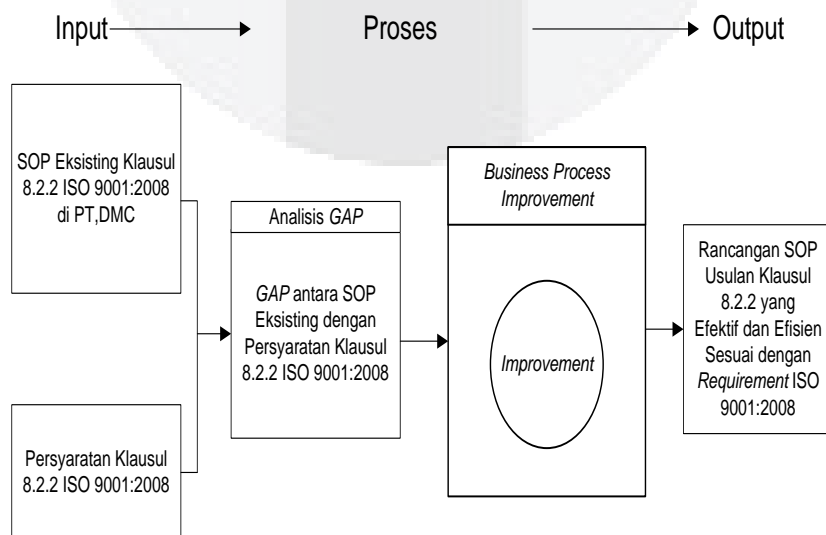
Input

Proses

Output

SOP Eksisting Klausul 8.2.2 ISO 9001:2008 di PT,DMC

Persyaratan Klausul 8.2.2 ISO 9001:2008

Analisis *GAP*

*GAP* antara SOP Eksisting dengan Persyaratan Klausul 8.2.2 ISO 9001:2008

*Business Process Improvement*

*Improvement*

Rancangan SOP Usulan Klausul 8.2.2 yang Efektif dan Efisien Sesuai dengan *Requirement* ISO 9001:2008